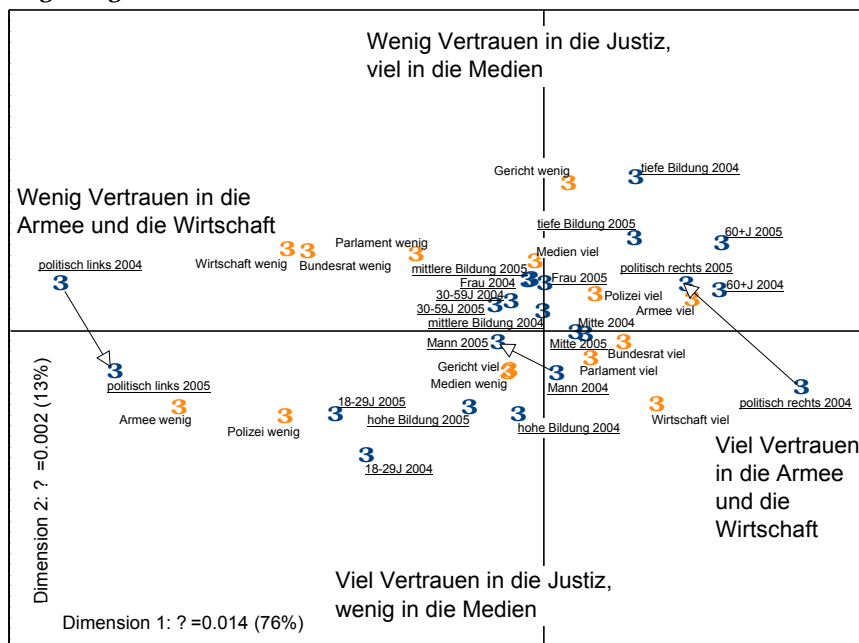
Wenig Vertrauen in die Justiz, viel in die Medien

Wenig Vertrauen in die Armee und die Wirtschaft

Viel Vertrauen in die Armee und die Wirtschaft

Viel Vertrauen in die Justiz, wenig in die Medien

Gericht wenig
tiefe Bildung 2004
tiefe Bildung 2005
60+J 2005
Parlament wenig
Medien viel
politisch links 2004
Wirtschaft wenig
Bundesrat wenig
mittlere Bildung 2005
politisch rechts 2005
Frau 2004
Frau 2005
60+J 2004
Polizei viel
30-59J 2004
30-59J 2005
Armee viel
mittlere Bildung 2004
Mitte 2004
Mann 2005
Mitte 2005
Bundesrat viel
Gericht viel
Parlament viel
politisch links 2005
Medien wenig
Mann 2004
politisch rechts 2004
Armee wenig
18-29J 2005
Polizei wenig
hohe Bildung 2005
hohe Bildung 2004
Wirtschaft viel
18-29J 2004

Dimension 2: ? =0.002 (13%)

Dimension 1: ? =0.014 (76%)